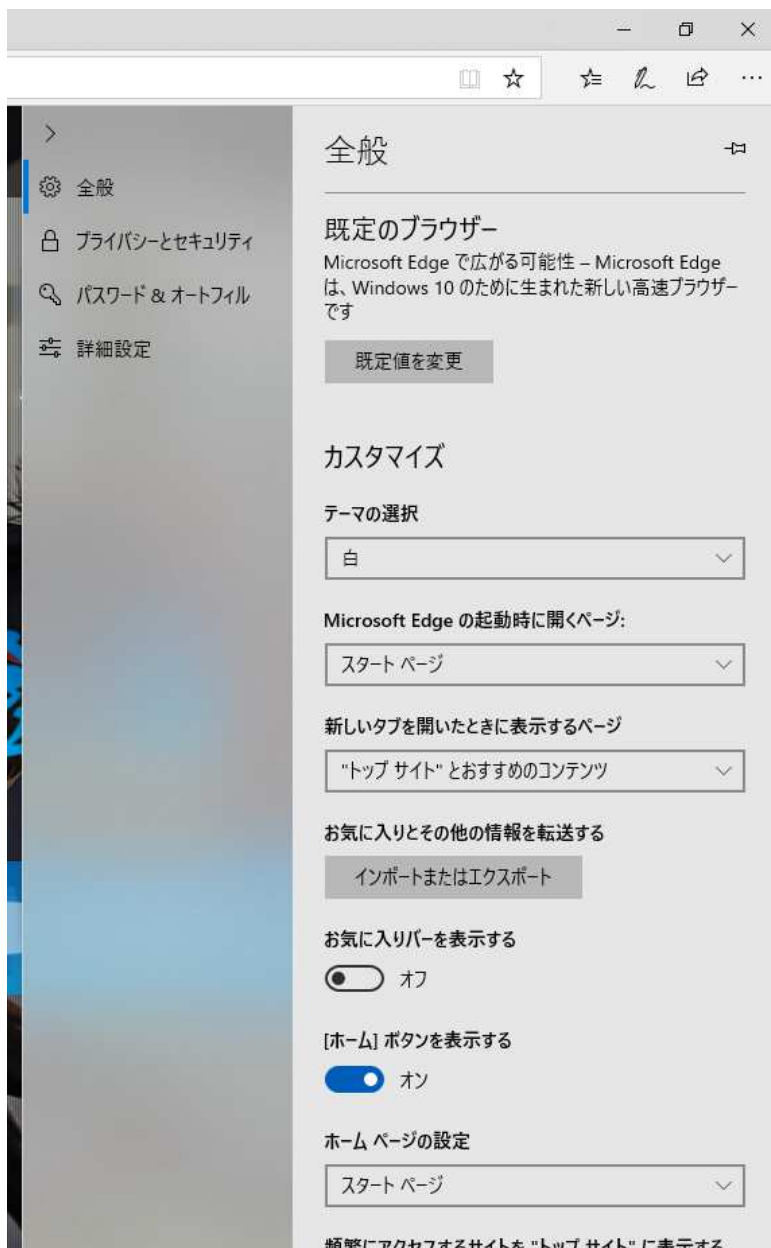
>

全般

プライバシーとセキュリティ

パスワード & オートフィル

詳細設定

全般

既定のブラウザー

Microsoft Edge で広がる可能性 – Microsoft Edge は、Windows 10 のために生まれた新しい高速ブラウザーです

既定値を変更

カスタマイズ

テーマの選択

白

Microsoft Edge の起動時に開くページ:

スタート ページ

新しいタブを開いたときに表示するページ

"トップ サイト" とおすすめのコンテンツ

お気に入りとその他の情報を転送する

インポートまたはエクスポート

お気に入りバーを表示する

オフ

[ホーム] ボタンを表示する

オン

ホーム ページの設定

スタート ページ

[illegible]